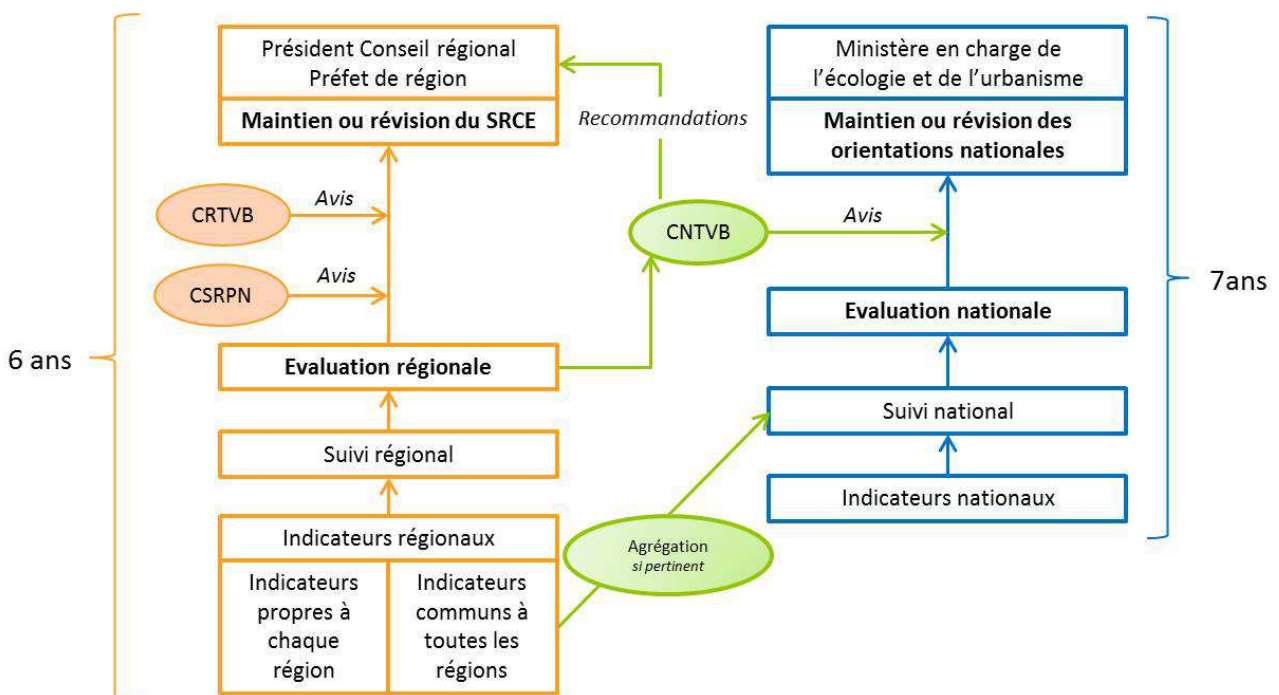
6 ans

Président Conseil régional
Préfet de région

**Maintien ou révision du SRCE**

CRTVB
*Avis*

CSRPN
*Avis*

**Evaluation régionale**

Suivi régional

Indicateurs régionaux

| Indicateurs propres à chaque région | Indicateurs communs à toutes les régions |
|---|---|

*Recommandations*

CNTVB
*Avis*

Agrégation
*si pertinent*

Ministère en charge de l'écologie et de l'urbanisme

**Maintien ou révision des orientations nationales**

**Evaluation nationale**

Suivi national

Indicateurs nationaux

7ans